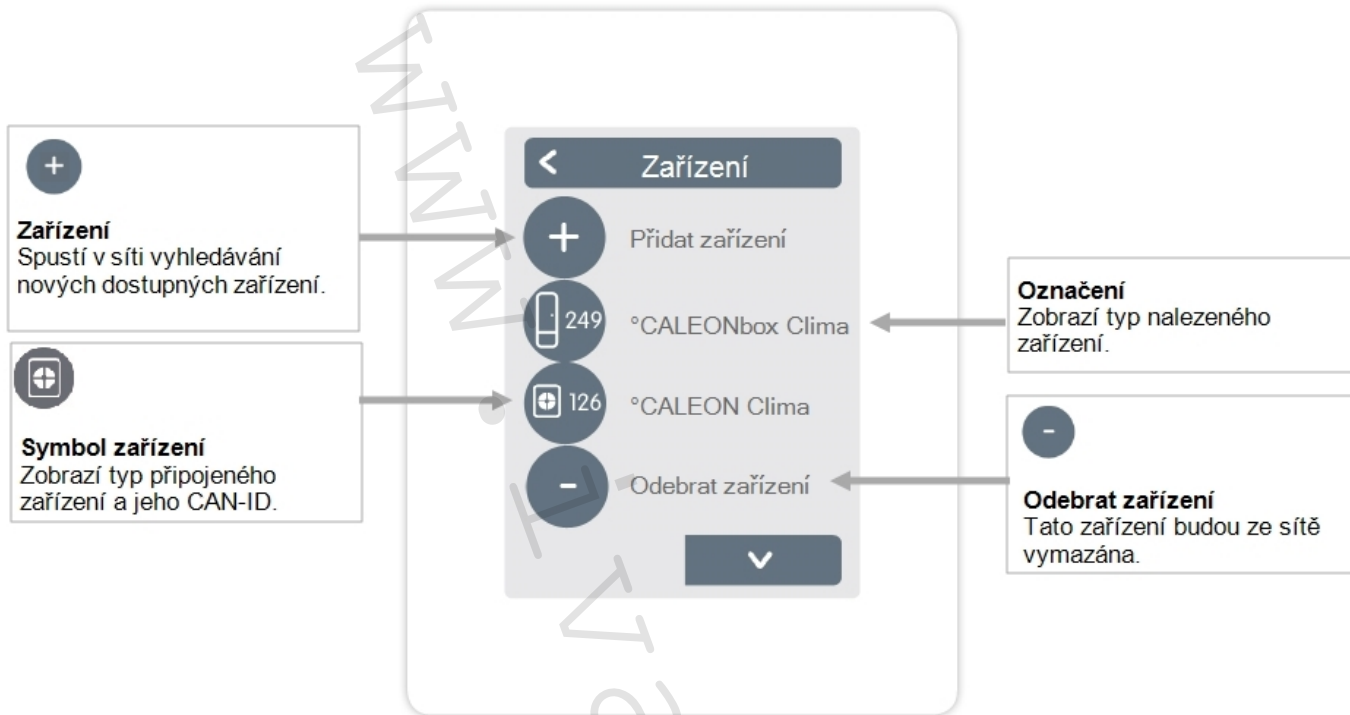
+

**Zařízení**
Spustí v síti vyhledávání nových dostupných zařízení.

**Symbol zařízení**
Zobrazí typ připojeného zařízení a jeho CAN-ID.

Zařízení

Přidat zařízení

249 °CALEONbox Clima

126 °CALEON Clima

Odebrat zařízení

**Označení**
Zobrazí typ nalezeného zařízení.

-

**Odebrat zařízení**
Tato zařízení budou ze sítě vymazána.